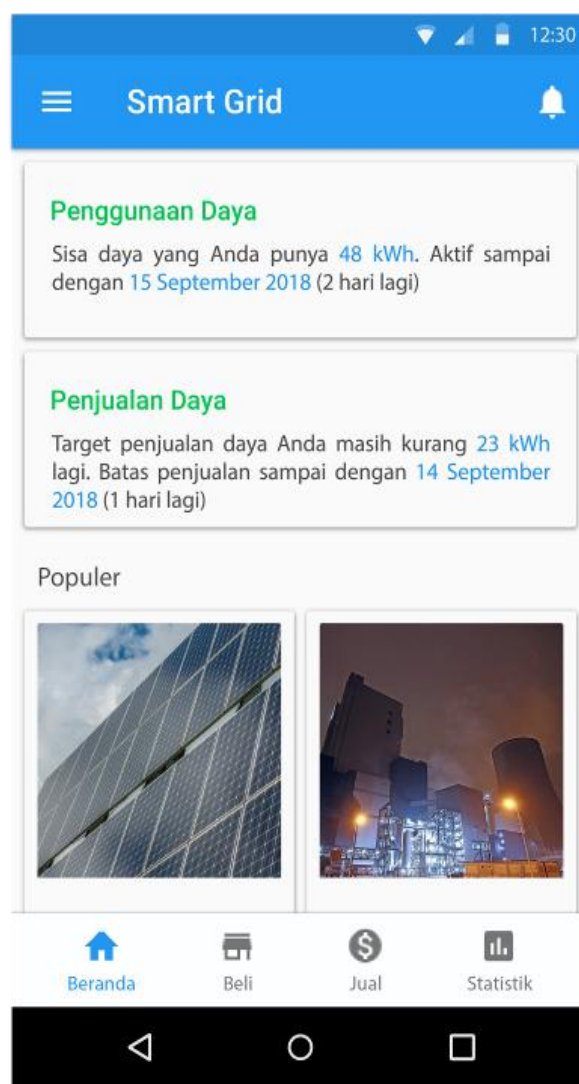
12:30

Smart Grid

Penggunaan Daya

Sisa daya yang Anda punya 48 kWh. Aktif sampai dengan 15 September 2018 (2 hari lagi)

Penjualan Daya

Target penjualan daya Anda masih kurang 23 kWh lagi. Batas penjualan sampai dengan 14 September 2018 (1 hari lagi)

Populer

Beranda
Beli
Jual
Statistik